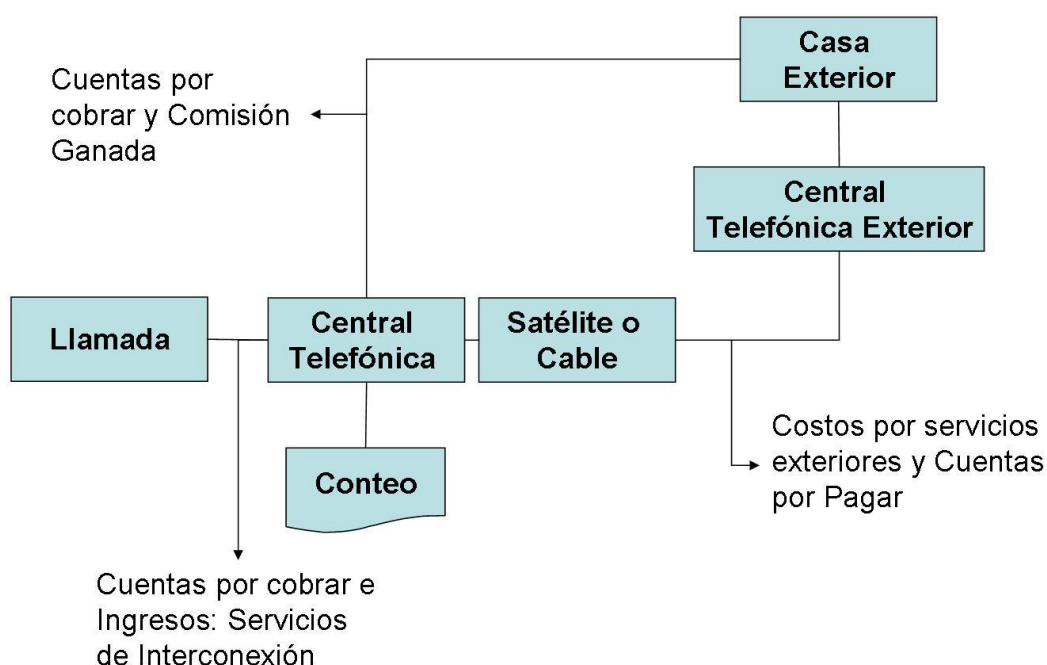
Casa Exterior

Cuentas por cobrar y Comisión Ganada

Central Telefónica Exterior

Llamada

Central Telefónica

Satélite o Cable

Costos por servicios exteriores y Cuentas por Pagar

Conteo

Cuentas por cobrar e Ingresos: Servicios de Interconexión